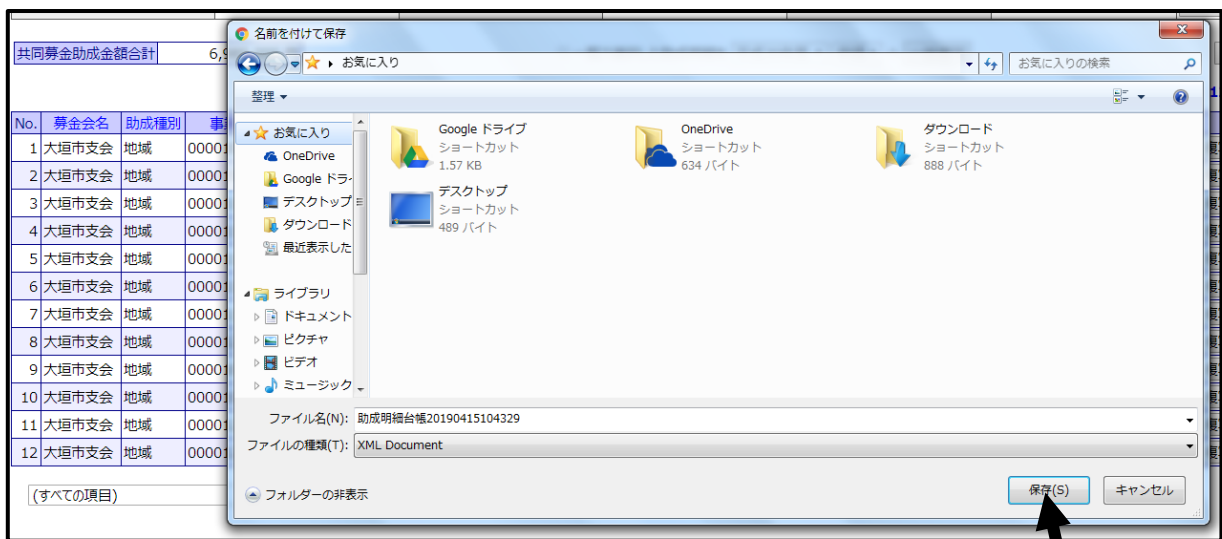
共同募金助成金額合計 6,9

| No. | 募金会名 | 助成種別 | 事 |
|---|---|---|---|
| 1 | 大垣市支会 | 地域 | 00001 |
| 2 | 大垣市支会 | 地域 | 00001 |
| 3 | 大垣市支会 | 地域 | 00001 |
| 4 | 大垣市支会 | 地域 | 00001 |
| 5 | 大垣市支会 | 地域 | 00001 |
| 6 | 大垣市支会 | 地域 | 00001 |
| 7 | 大垣市支会 | 地域 | 00001 |
| 8 | 大垣市支会 | 地域 | 00001 |
| 9 | 大垣市支会 | 地域 | 00001 |
| 10 | 大垣市支会 | 地域 | 00001 |
| 11 | 大垣市支会 | 地域 | 00001 |
| 12 | 大垣市支会 | 地域 | 00001 |

(すべての項目)

名前を付けて保存

お気に入り

お気に入りの検索

整理

お気に入り
OneDrive
Google ドライ
デスクトップ
ダウンロード
最近表示した

ライブラリ
ドキュメント
ピクチャ
ビデオ
ミュージック

Google ドライブ
ショートカット
1.57 KB

OneDrive
ショートカット
634 バイト

ダウンロード
ショートカット
888 バイト

デスクトップ
ショートカット
489 バイト

ファイル名(N): 助成明細台帳20190415104329
ファイルの種類(T): XML Document

フォルダーの非表示

保存(S)
キャンセル